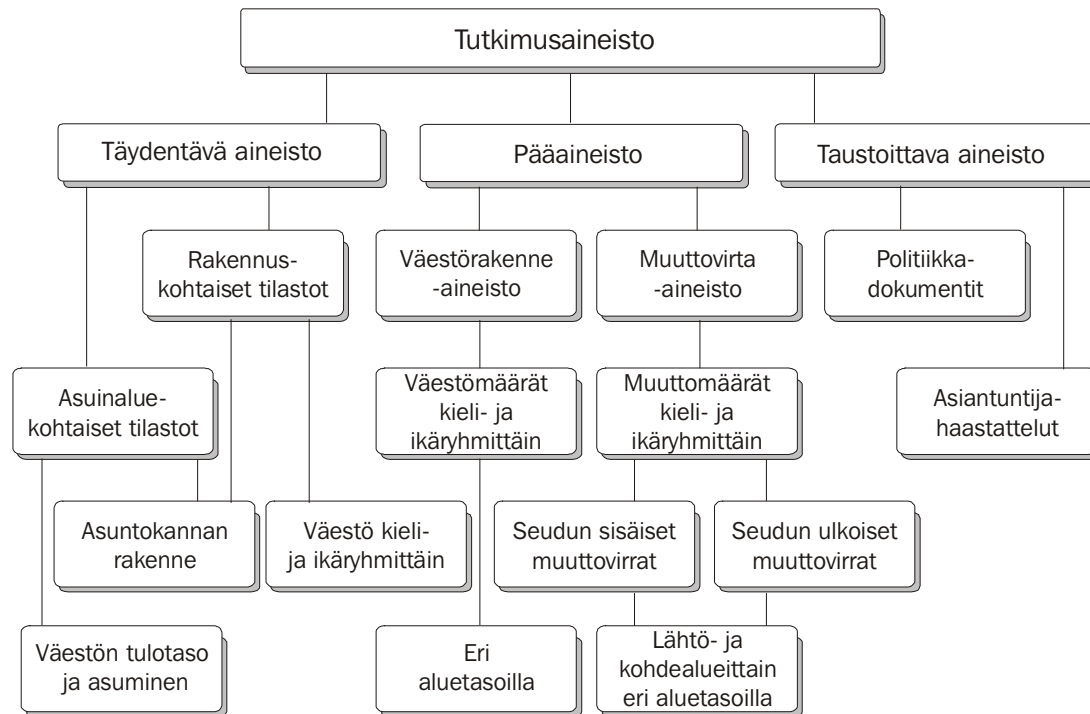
Tutkimusaineisto

Täydentävä aineisto

Pääaineisto

Taustoittava aineisto

Rakennuskohtaiset tilastot

Väestörakenne -aineisto

Muuttovirta -aineisto

Politiikkadokumentit

Asuinaluekohtaiset tilastot

Väestömäärät kieli- ja ikäryhmittäin

Muuttomäärät kieli- ja ikäryhmittäin

Asiantuntijahaastattelut

Asuntokannan rakenne

Väestö kielija ikäryhmittäin

Seudun sisäiset muuttovirrat

Seudun ulkoiset muuttovirrat

Väestön tulotaso ja asuminen

Eri aluetasoilla

Lähtö- ja kohdealueittain eri aluetasoilla